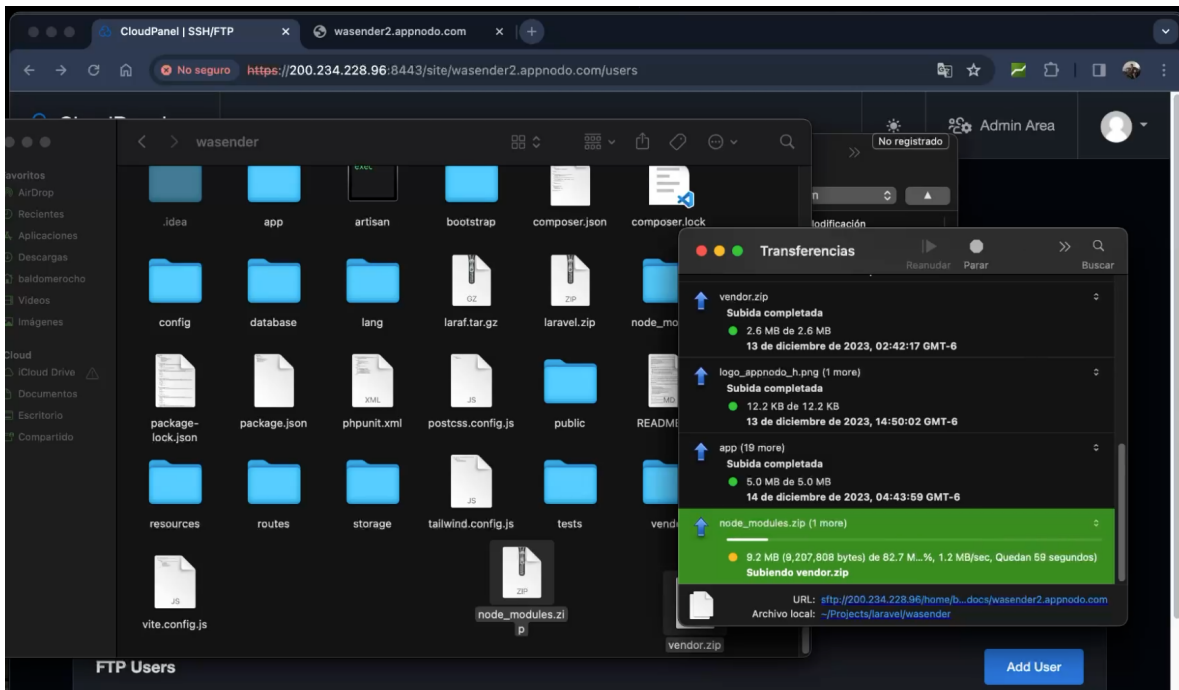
CloudPanel | SSH/FTP
wasender2.appnodo.com
No seguro https://200.234.228.96:8443/site/wasender2.appnodo.com/users
Admin Area
No registrado
wasender
avoritos
AirDrop
Recientes
Aplicaciones
Descargas
baldomerocho
Videos
Imágenes
loud
iCloud Drive
Documentos
Escritorio
Compartido
exec
.idea
app
artisan
bootstrap
composer.json
composer.lock
config
database
lang
GZ
laraf.tar.gz
ZIP
laravel.zip
node_mo
package-lock.json
package.json
XML
phpunit.xml
JS
postcss.config.js
public
README
resources
routes
storage
JS
tailwind.config.js
tests
vend
JS
vite.config.js
ZIP
node_modules.zip
vendor.zip
n
lodificación
Transferencias
Reanudar
Parar
Buscar
vendor.zip
Subida completada
2.6 MB de 2.6 MB
13 de diciembre de 2023, 02:42:17 GMT-6
logo_appnodo_h.png (1 more)
Subida completada
12.2 KB de 12.2 KB
13 de diciembre de 2023, 14:50:02 GMT-6
app (19 more)
Subida completada
5.0 MB de 5.0 MB
14 de diciembre de 2023, 04:43:59 GMT-6
node_modules.zip (1 more)
9.2 MB (9,207,808 bytes) de 82.7 M...%, 1.2 MB/sec, Quedan 59 segundos)
Subiendo vendor.zip
URL: sftp://200.234.228.96/home/b...docs/wasender2.appnodo.com
Archivo local: ~/Projects/laravel/wasender
FTP Users
Add User